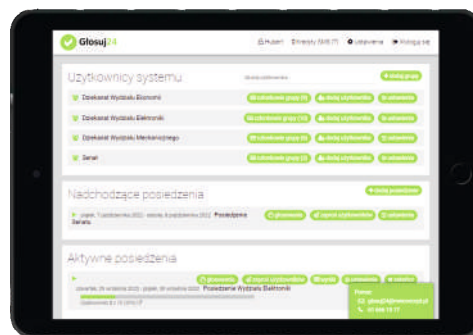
Głosuj24

Hubert | Wiadomości SMS (7) | Ustawienia | Wyloguj się

Użytkownicy systemu

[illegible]

+ dodaj grupę

Dziekanat Wydziału Ekonomii

członkowie grupy (3) | dodaj użytkownika | ustawienia

Dziekanat Wydziału Elektroniki

członkowie grupy (12) | dodaj użytkownika | ustawienia

Dziekanat Wydziału Mechanicznego

członkowie grupy (8) | dodaj użytkownika | ustawienia

Senat

członkowie grupy (3) | dodaj użytkownika | ustawienia

Nadchodzące posiedzenia

+ dodaj posiedzenie

piątek, 7 października 2022 - sobota, 8 października 2022 Posiedzenie Senatu

głosowania | zaproś użytkowników | ustawienia

Aktywne posiedzenia

czwartek, 29 września 2022 - piątek, 30 września 2022 Posiedzenie Wydziału Elektroniki

głosowania | zaproś użytkowników | wyniki | ustawienia | zakończ

Pomoc:
glosuj@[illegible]
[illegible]